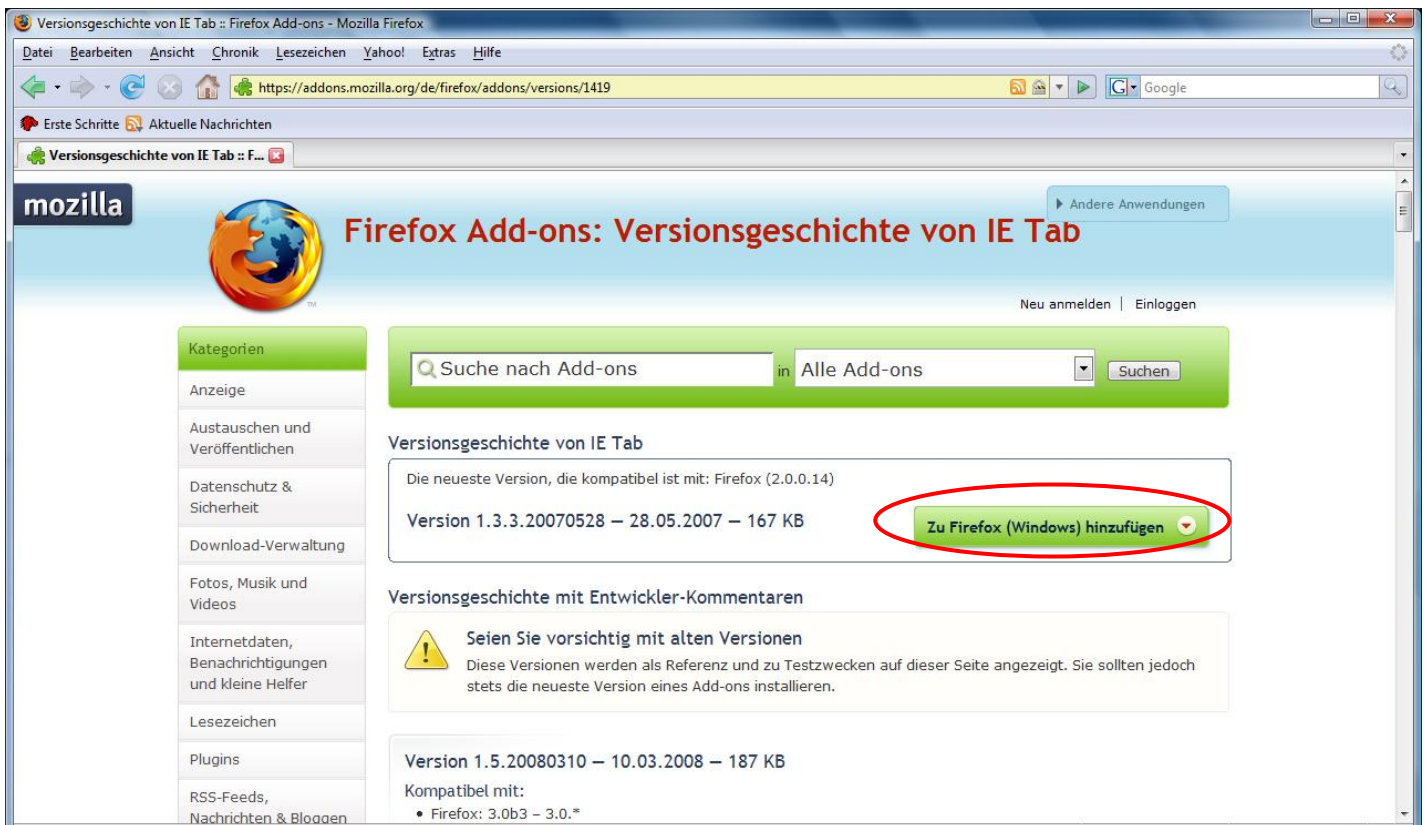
Versionsgeschichte von IE Tab :: Firefox Add-ons - Mozilla Firefox

Datei Bearbeiten Ansicht Chronik Lesezeichen Yahoo! Extras Hilfe

https://addons.mozilla.org/de/firefox/addons/versions/1419

Google

Erste Schritte Aktuelle Nachrichten

Versionsgeschichte von IE Tab :: F...

mozilla

Andere Anwendungen

Firefox Add-ons: Versionsgeschichte von IE Tab

Neu anmelden | Einloggen

Kategorien

Anzeige

Austauschen und Veröffentlichen

Datenschutz & Sicherheit

Download-Verwaltung

Fotos, Musik und Videos

Internetdaten, Benachrichtigungen und kleine Helfer

Lesezeichen

Plugins

RSS-Feeds, Nachrichten & Bloggen

Suche nach Add-ons in Alle Add-ons Suchen

Versionsgeschichte von IE Tab

Die neueste Version, die kompatibel ist mit: Firefox (2.0.0.14)

Version 1.3.3.20070528 — 28.05.2007 — 167 KB

Zu Firefox (Windows) hinzufügen

Versionsgeschichte mit Entwickler-Kommentaren

Seien Sie vorsichtig mit alten Versionen

Diese Versionen werden als Referenz und zu Testzwecken auf dieser Seite angezeigt. Sie sollten jedoch stets die neueste Version eines Add-ons installieren.

Version 1.5.20080310 — 10.03.2008 — 187 KB

Kompatibel mit:

• Firefox: 3.0b3 – 3.0.*